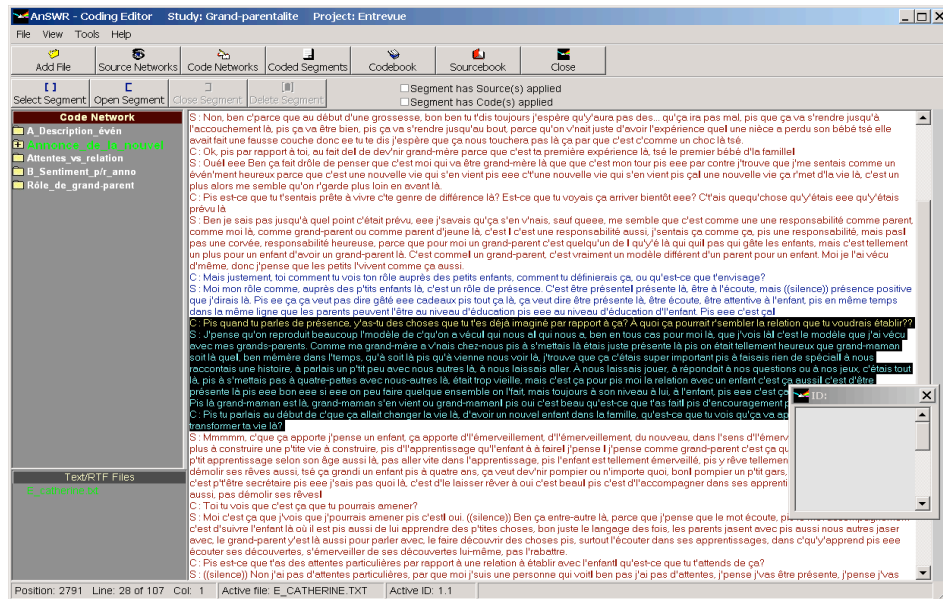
AnSWR - Coding Editor Study: Grand-parentalite Project: Entrevue

File View Tools Help

Add File | Source Networks | Code Networks | Coded Segments | Codebook | Sourcebook | Close

Select Segment | Open Segment | Close Segment | Delete Segment

Segment has Source(s) applied
Segment has Code(s) applied

Code Network
A_Description_évén
Annonce_de_la_nouvel
Attentes_vs_relation
B_Sentiment_p/r_anno
Rôle_de_grand-parent

Text/RTF Files
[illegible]

S : Non, ben c'parce que au début d'une grossesse, bon ben tu t'dis toujours j'espère qu'y'aura pas des... qu'ça ira pas mal, pis que ça va s'rendre jusqu'à l'accouchement là, pis ça va être bien, pis ça va s'rendre jusqu'au bout, parce qu'on v'nait juste d'avoir l'expérience quel une nièce a perdu son bébé tsé elle avait fait une fausse couche donc ee tu te dis j'espère que ça nous touchera pas là ça par que c'est c'comme un choc là tsé.
C : Ok, pis par rapport à toi, qu'est-ce que tu dirais qui fait que c'est la première expérience là, tsé le premier bébé d'la famille!
S : Ouél eee Ben ça fait drôle de penser que c'est moi qui va être grand-mère là que c'est mon tour pis eee par contre j'trouve que j'me sentais comme un évén'ment heureux parce que c'est une nouvelle vie qui s'en vient pis eee c't'une nouvelle vie qui s'en vient pis ça! une nouvelle vie ça r'met d'la vie là, c'est un plus alors me semble qu'on r'garde plus loin en avant là.
C : Pis est-ce que tu t'sentais prête à vivre c'te genre de différence là? Est-ce que tu voyais ça arriver bientôt eee? C't'ais quequ'chose qu'y'étais eee qu'y'étais prévu là
S : Ben je sais pas jusqu'à quel point c'était prévu, eee j'savais qu'ça s'en v'nais, sauf queee, me semble que c'est comme une une responsabilité comme parent, comme moi là, comme grand-parent ou comme parent d'jeune là, c'est l c'est une responsabilité aussi, j'sentais ça comme ça, pis une responsabilité, mais pas! pas une corvée, responsabilité heureuse, parce que pour moi un grand-parent c'est quelqu'un de l qu'y'é là qui quil pas qui gâte les enfants, mais c'est tellement un plus pour un enfant d'avoir un grand-parent là. C'est comme! un grand-parent, c'est vraiment un modèle différent d'un parent pour un enfant. Moi je l'ai vécu d'même, donc j'pense que les petits l'vivent comme ça aussi.
C : Mais justement, toi comment tu vois ton rôle auprès des petits enfants, comment tu définierais ça, ou qu'est-ce que t'envisage?
S : Moi mon rôle comme, auprès des p'tits enfants là, c'est un rôle de présence. C'est être présente! présente là, être à l'écoute, mais ((silence)) présence positive que j'dirais là. Pis ee ça ça veut pas dire gâté eee cadeaux pis tout ça là, ça veut dire être présente là, être écoute, être attentive à l'enfant, pis en même temps dans la même ligne que les parents peuvent l'être au niveau d'éducation pis eee au niveau d'éducation d'l'enfant. Pis eee c'est ça!
C : Pis quand tu parles de présence, y'as-tu des choses que tu t'es déjà imaginé par rapport à ça? A quoi ça pourrait r'sembler la relation que tu voudrais établir??
S : J'pense qu'on reproduit beaucoup l'modèle de c'qu'on a vécu! qui nous a! qui nous a, ben en tous cas pour moi là, que j'vois là! c'est le modèle que j'ai vécu avec mes grands-parents. Comme ma grand-mère a v'nais chez-nous pis à s'mettais là était juste présente là pis on était tellement heureux que grand-maman soit là quel, ben mémère dans l'temps, qu'à soit là pis qu'à vienne nous voir là, j'trouve que ça c'était super important pis à faisais rien de spécial! à nous racontais une histoire, à parlais un p'tit peu avec nous autres là, à nous laissais aller. A nous laissais jouer, à répondait à nos questions ou à nos jeux, c'était tout là, pis à s'mettais pas à quatre-pattes avec nous-autres là, était trop vieille, mais c'est ça pour pis moi la relation avec un enfant c'est ça aussi! c'est d'être présente là pis eee bon eee si eee on peu faire quelque ensemble on l'fait, mais toujours à son niveau à lui, à l'enfant, pis eee c'est ça!
Pis là grand-maman est là, grand-maman s'en vient ou grand-maman pis ou! c'est beau qu'est-ce que t'as fait! pis d'encouragement pis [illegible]
C : Pis tu parlais au début de c'que ça allait changer la vie là, d'avoir un nouvel enfant dans la famille, qu'est-ce que tu vois qu'ça va app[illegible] transformer ta vie là?
S : Mmmmm, c'que ça apporte j'pense un enfant, ça apporte d'l'émerveillement, d'l'émerveillement, du nouveau, dans l'sens d'l'émerv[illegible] plus à construire une p'tite vie à construire, pis d'l'apprentissage qu'l'enfant à à faire! j'pense l j'pense comme grand-parent c'est ça qu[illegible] p'tit apprentissage selon son âge aussi là, pas aller vite dans l'apprentissage, pis l'enfant est tellement émerveillé, pis y rêve tellemen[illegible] démolir ses rêves aussi, tsé ça grandi un enfant pis à quatre ans, ça veut dev'nir pompier ou n'importe quoi, bon! pompier un p'tit gars, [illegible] c'est p'têtre secrétaire pis eee j'sais pas quoi là, c'est d'le laisser rêver à oui c'est beau pis c'est d'l'accompagner dans ses apprenti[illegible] aussi, pas démolir ses rêves!
C : Toi tu vois que c'est ça que tu pourrais amener?
S : Moi c'est ça que j'vois que j'pourrais amener pis c'est! oui. ((silence)) Ben ça entre-autre là, parce que j'pense que le mot écoute, p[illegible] c'est d'suivre l'enfant là où il est pis aussi de lui apprendre des p'tites choses, bon juste le langage des fois, les parents jasent avec pis aussi nous autres jaser avec, le grand-parent y'est là aussi pour parler avec, le faire découvrir des choses pis, surtout l'écouter dans ses apprentissages, dans c'qu'y'apprend pis eee écouter ses découvertes, s'émerveiller de ses découvertes lui-même, pas l'rabattre.
C : Pis est-ce que t'as des attentes particulières par rapport à une relation à établir avec l'enfant! qu'est-ce que tu t'attends de ça?
S : ((silence)) Non j'ai pas d'attentes particulières, par que moi j'suis une personne qui voit! ben pas j'ai pas d'attentes, j'pense j'vas être présente, j'pense j'vas

ID:

Position: 2791 Line: 28 of 107 Col: 1 | Active file: E_CATHERINE.TXT | Active ID: 1.1